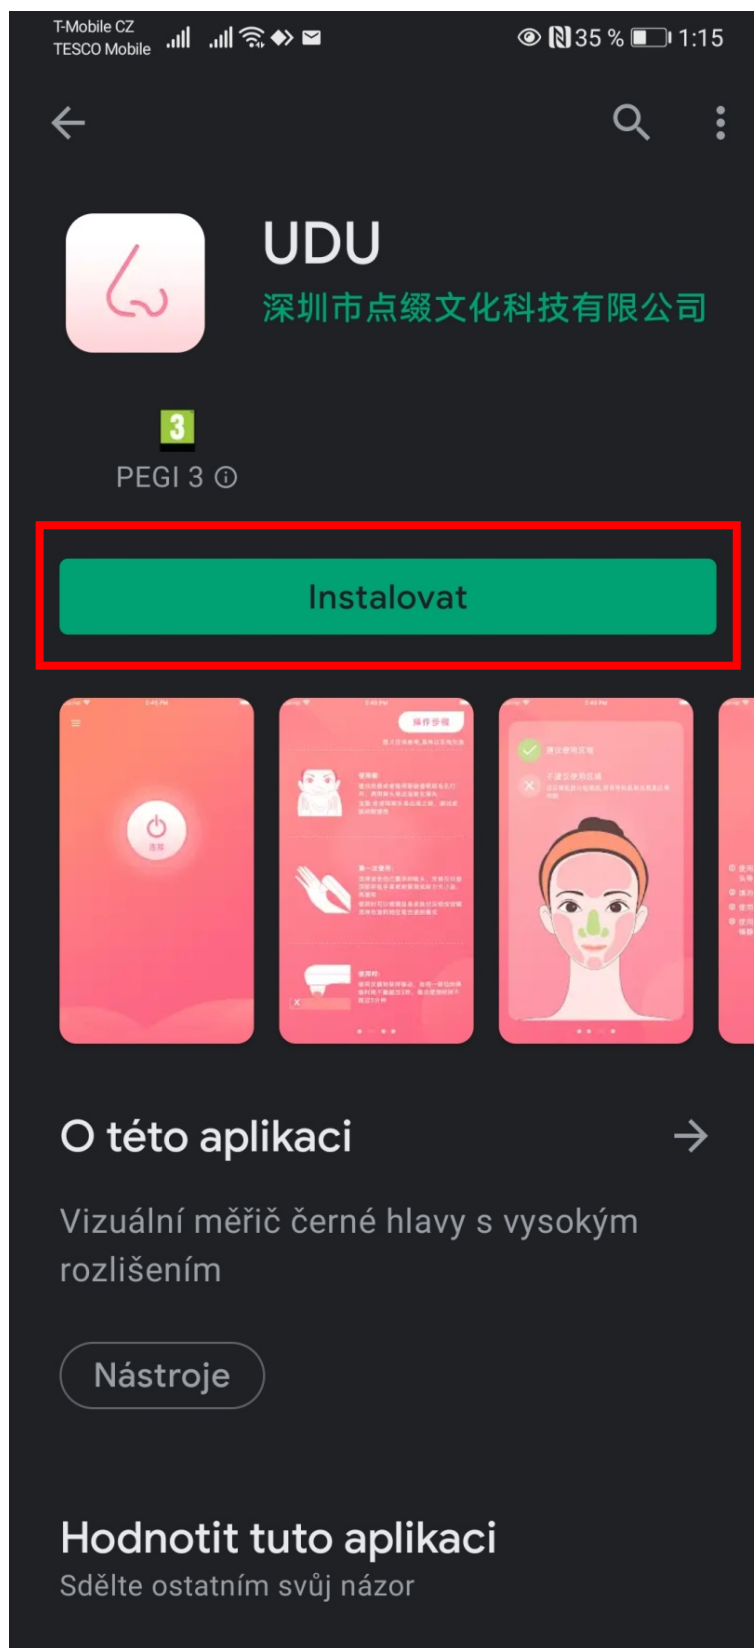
T-Mobile CZ
TESCO Mobile

35 % 1:15

UDU
深圳市点缀文化科技有限公司

3
PEGI 3 ⓘ

Instalovat

操作步骤

O této aplikaci

Vizuální měřič černé hlavy s vysokým rozlišením

Nástroje

Hodnotit tuto aplikaci
Sdělte ostatním svůj názor